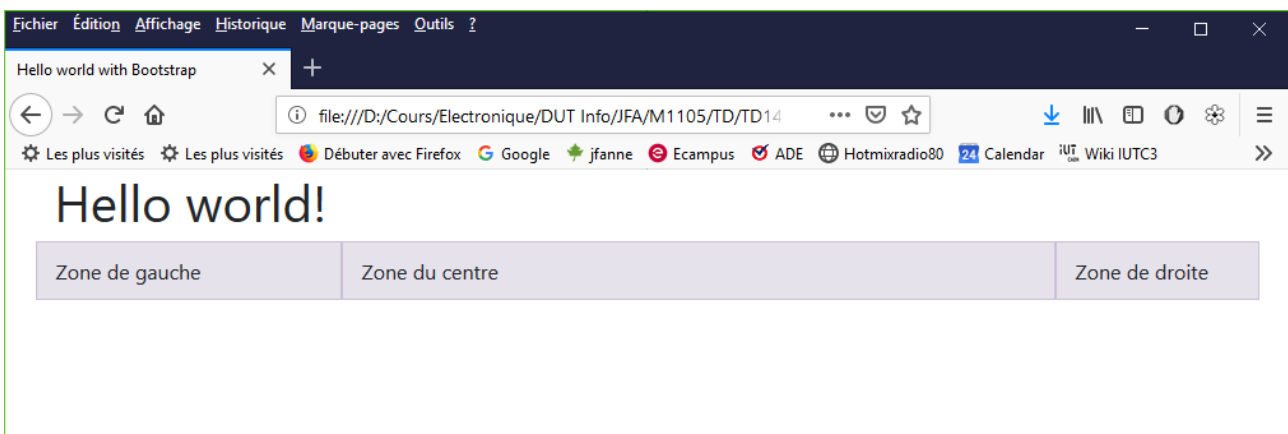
Fichier Édition Affichage Historique Marque-pages Outils ?

Hello world with Bootstrap

file:///D:/Cours/Electronique/DUT Info/JFA/M1105/TD/TD14 •••

Les plus visités Les plus visités Débuter avec Firefox Google jfanne Ecampus ADE Hotmixradio80 24 Calendar IUT Wiki IUTC3

Hello world!

| Zone de gauche | Zone du centre | Zone de droite |
|---|---|---|